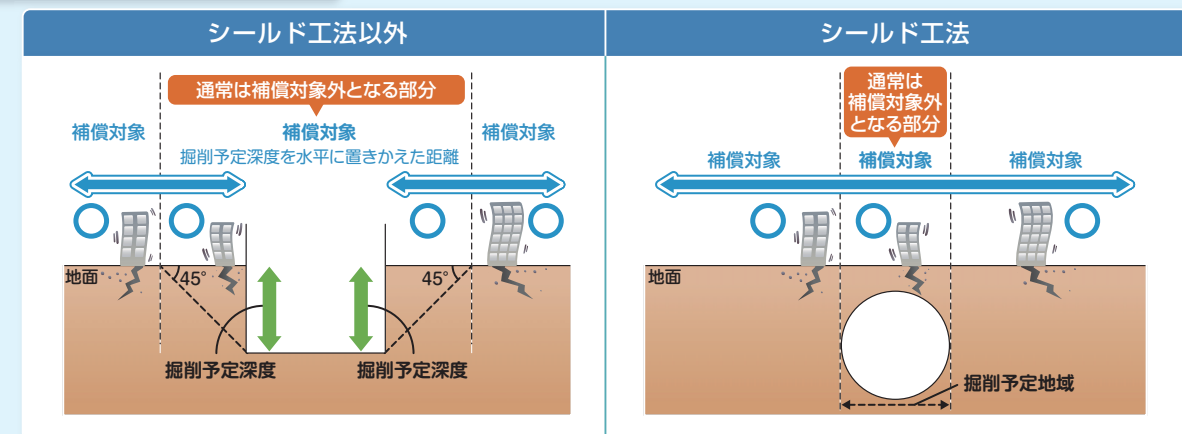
シールド工法以外

通常は補償対象外となる部分

補償対象

補償対象
掘削予定深度を水平に置きかえた距離

補償対象

地面

45°

45°

掘削予定深度

掘削予定深度

シールド工法

通常は補償対象外となる部分

補償対象

補償対象

補償対象

地面

掘削予定地域